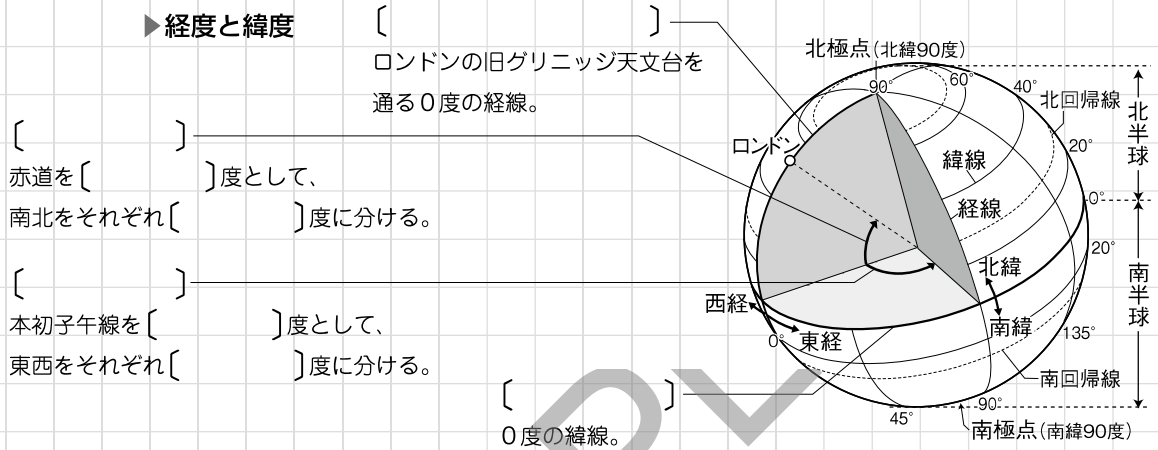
▶経度と緯度　〔　　　　〕
ロンドンの旧グリニッジ天文台を通る０度の経線。

〔　　　　〕
赤道を〔　　　　〕度として、
南北をそれぞれ〔　　　　〕度に分ける。

〔　　　　〕
本初子午線を〔　　　　〕度として、
東西をそれぞれ〔　　　　〕度に分ける。

〔　　　　〕
０度の緯線。

北極点（北緯90度）
90°
60°
40°
北回帰線
20°
0°
20°
ロンドン
緯線
経線
北緯
西経
南緯
東経
0°
135°
南回帰線
90°
45°
南極点（南緯90度）
北半球
南半球